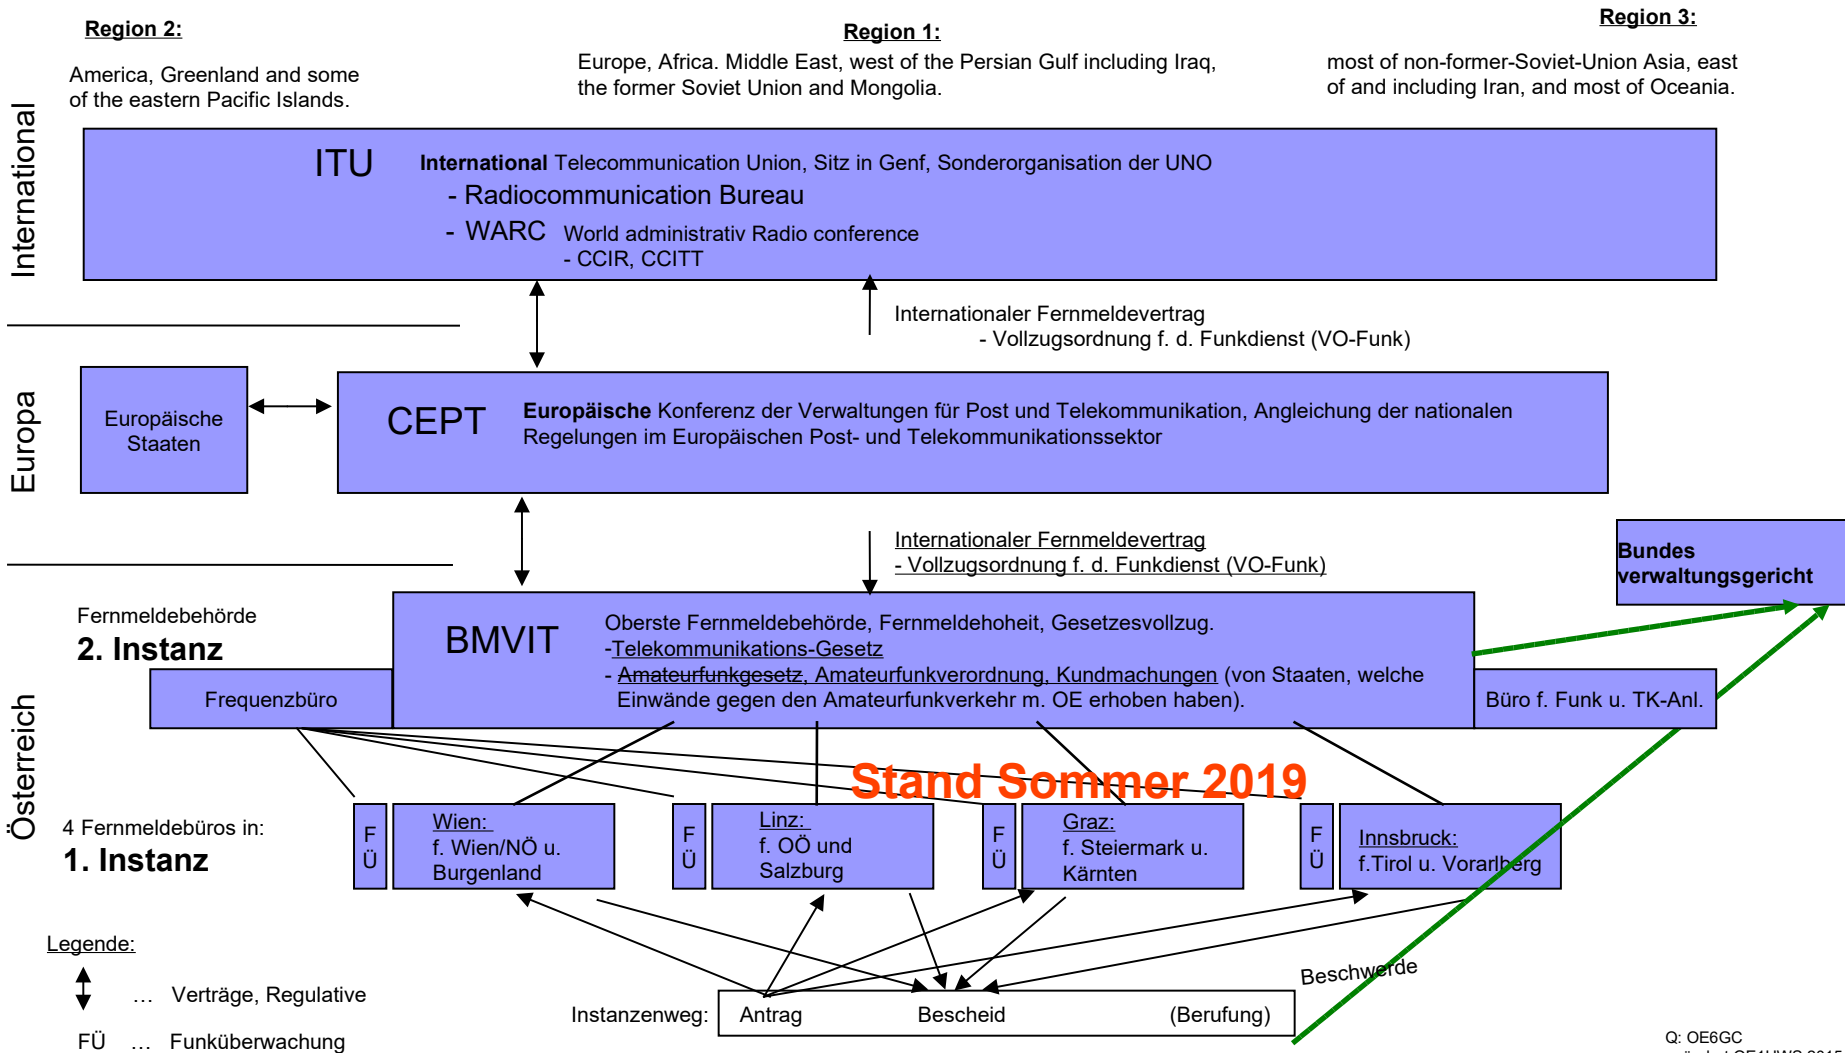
Region 2:

America, Greenland and some of the eastern Pacific Islands.

Region 1:

Europe, Africa. Middle East, west of the Persian Gulf including Iraq, the former Soviet Union and Mongolia.

Region 3:

most of non-former-Soviet-Union Asia, east of and including Iran, and most of Oceania.

International

ITU International Telecommunication Union, Sitz in Genf, Sonderorganisation der UNO
- Radiocommunication Bureau
- WARC World administrativ Radio conference
- CCIR, CCITT

Internationaler Fernmeldevertrag
- Vollzugsordnung f. d. Funkdienst (VO-Funk)

Europa

Europäische Staaten

CEPT Europäische Konferenz der Verwaltungen für Post und Telekommunikation, Angleichung der nationalen Regelungen im Europäischen Post- und Telekommunikationssektor

Internationaler Fernmeldevertrag
- Vollzugsordnung f. d. Funkdienst (VO-Funk)

Bundes verwaltungsgericht

Österreich

Fernmeldebehörde
2. Instanz

BMVIT Oberste Fernmeldebehörde, Fernmeldehoheit, Gesetzesvollzug.
-Telekommunikations-Gesetz
- Amateurfunkgesetz, Amateurfunkverordnung, Kundmachungen (von Staaten, welche Einwände gegen den Amateurfunkverkehr m. OE erhoben haben).

Frequenzbüro

Büro f. Funk u. TK-Anl.

Stand Sommer 2019

4 Fernmeldebüros in:
1. Instanz

FÜ

Wien: f. Wien/NÖ u. Burgenland

FÜ

Linz: f. OÖ und Salzburg

FÜ

Graz: f. Steiermark u. Kärnten

FÜ

Innsbruck: f.Tirol u. Vorarlberg

Legende:
… Verträge, Regulative
FÜ … Funküberwachung

Beschwerde

Instanzenweg: Antrag Bescheid (Berufung)

Q: OE6GC
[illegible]